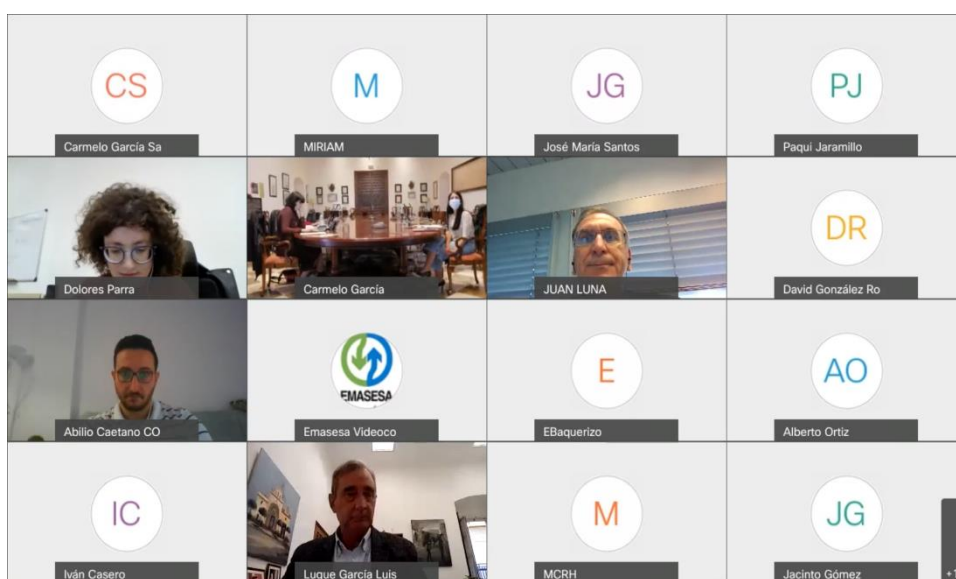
CS
Carmelo García Sa

M
MIRIAM

JG
José María Santos

PJ
Paqui Jaramillo

Dolores Parra

Carmelo García

JUAN LUNA

DR
David González Ro

Abilio Caetano CO

EMASESA
Emasesa Videoco

E
EBaquerizo

AO
Alberto Ortiz

IC
Iván Casero

Luque García Luis

M
MCRH

JG
Jacinto Gómez